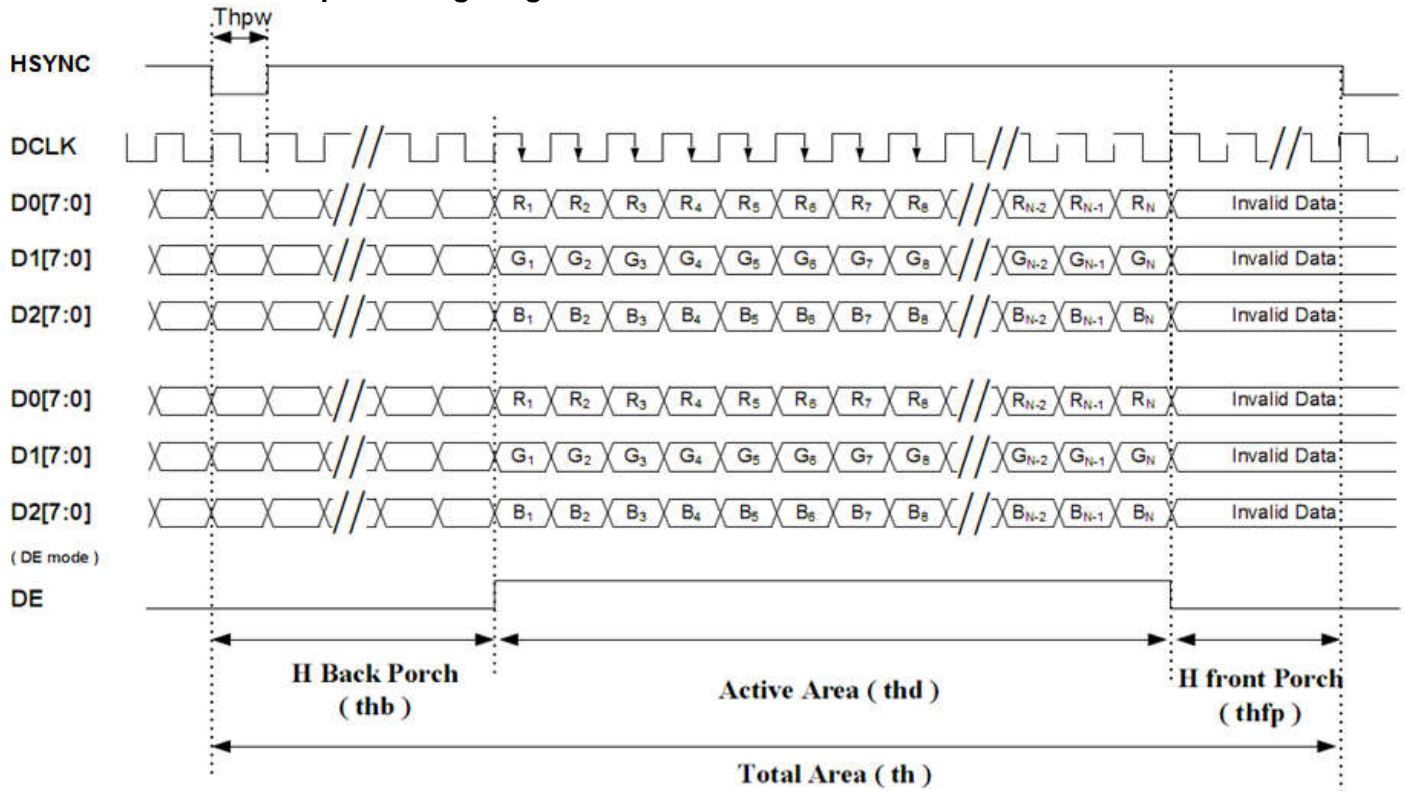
Thpw

HSYNC

DCLK

D0[7:0] $R_1$ $R_2$ $R_3$ $R_4$ $R_5$ $R_6$ $R_7$ $R_8$ $R_{N-2}$ $R_{N-1}$ $R_N$ Invalid Data

D1[7:0] $G_1$ $G_2$ $G_3$ $G_4$ $G_5$ $G_6$ $G_7$ $G_8$ $G_{N-2}$ $G_{N-1}$ $G_N$ Invalid Data

D2[7:0] $B_1$ $B_2$ $B_3$ $B_4$ $B_5$ $B_6$ $B_7$ $B_8$ $B_{N-2}$ $B_{N-1}$ $B_N$ Invalid Data

D0[7:0] $R_1$ $R_2$ $R_3$ $R_4$ $R_5$ $R_6$ $R_7$ $R_8$ $R_{N-2}$ $R_{N-1}$ $R_N$ Invalid Data

D1[7:0] $G_1$ $G_2$ $G_3$ $G_4$ $G_5$ $G_6$ $G_7$ $G_8$ $G_{N-2}$ $G_{N-1}$ $G_N$ Invalid Data

D2[7:0] $B_1$ $B_2$ $B_3$ $B_4$ $B_5$ $B_6$ $B_7$ $B_8$ $B_{N-2}$ $B_{N-1}$ $B_N$ Invalid Data

( DE mode )

DE

H Back Porch ( thb )

Active Area ( thd )

H front Porch ( thfp )

Total Area ( th )